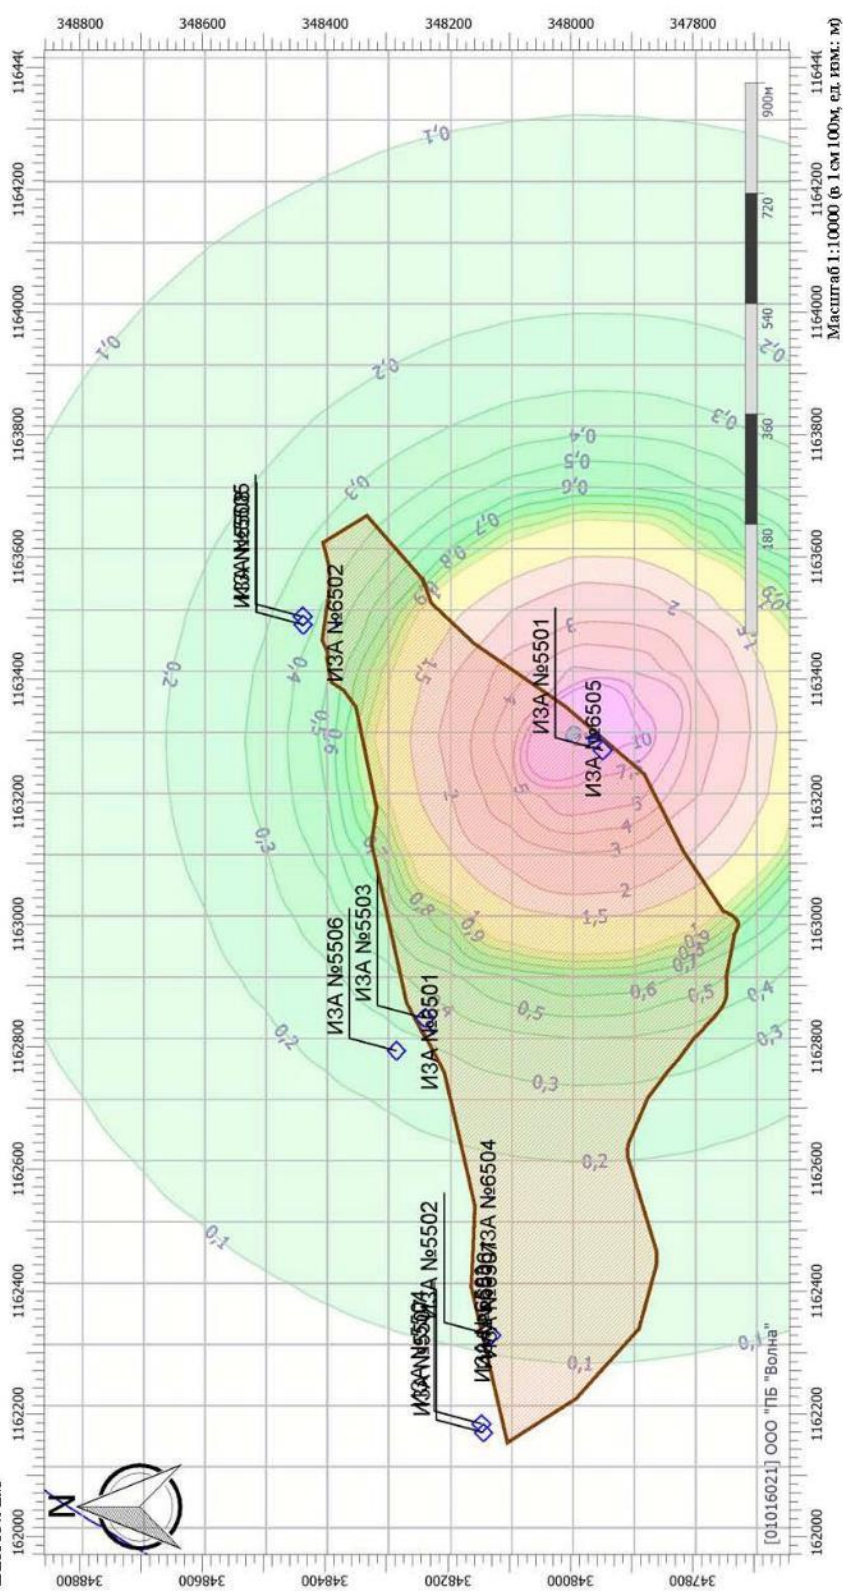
348800 348600 348400 348200 348000 347800
1162000 1162200 1162400 1162600 1162800 1163000 1163200 1163400 1163600 1163800 1164000 1164200 11644(
348800 348600 348400 348200 348000 347800
Масштаб 1:10000 (в 1 см 100м, ед. изм: м)
180 360 540 720 900м
[01016021] ООО "ПБ "Волна"
N
0,1
0,2
0,3
0,4
0,5
0,6
0,7
0,8
0,9
1
1,5
2
3
4
5
10
ИЗА №5505
ИЗА №6502
ИЗА №5501
ИЗА №6505
ИЗА №5506
ИЗА №5503
ИЗА №6501
ИЗА №5502
ИЗА №6504
ИЗА №5504
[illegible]